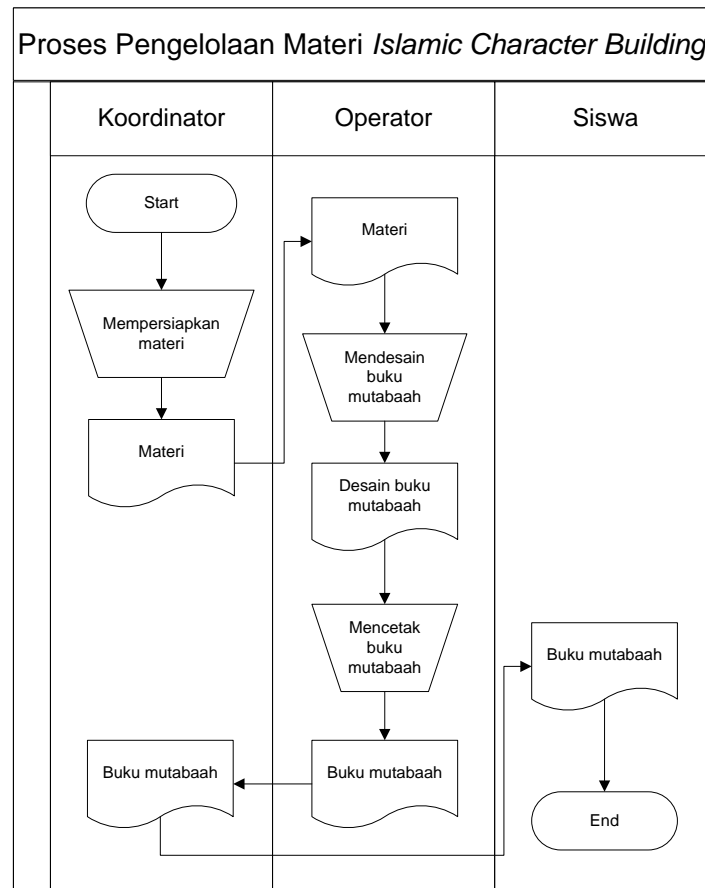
Proses Pengelolaan Materi *Islamic Character Building*

Koordinator

Operator

Siswa

Start

Mempersiapkan materi

Materi

Materi

Mendesain buku mutabaah

Desain buku mutabaah

Mencetak buku mutabaah

Buku mutabaah

Buku mutabaah

Buku mutabaah

End